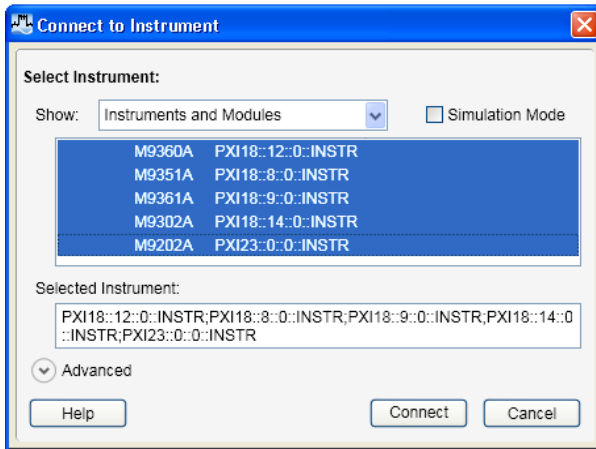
Connect to Instrument

Select Instrument:

Show: Instruments and Modules

Simulation Mode

| | |
|---|---|
| M9360A | PXI18::12::0::INSTR |
| M9351A | PXI18::8::0::INSTR |
| M9361A | PXI18::9::0::INSTR |
| M9302A | PXI18::14::0::INSTR |
| M9202A | PXI23::0::0::INSTR |

Selected Instrument:

PXI18::12::0::INSTR;PXI18::8::0::INSTR;PXI18::9::0::INSTR;PXI18::14::0::INSTR;PXI23::0::0::INSTR

Advanced

Help

Connect

Cancel